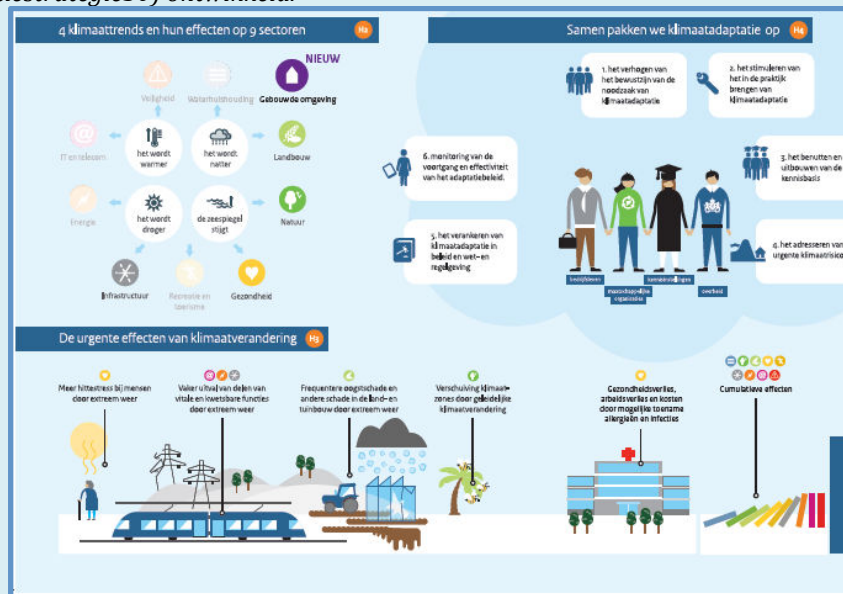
4 klimaattrends en hun effecten op 9 sectoren H2

NIEUW

Veiligheid

Waterhuishouding

Gebouwde omgeving

IT en telecom

het wordt warmer

het wordt natter

Landbouw

Energie

het wordt droger

de zeespiegel stijgt

Natuur

Infrastructuur

Recreatie en toerisme

Gezondheid

Samen pakken we klimaatadaptatie op H4

1. het verhogen van het bewustzijn van de noodzaak van klimaatadaptatie

2. het stimuleren van het in de praktijk brengen van klimaatadaptatie

6. monitoring van de voortgang en effectiviteit van het adaptatiebeleid.

3. het benutten en uitbouwen van de kennisbasis

5. het verankeren van klimaatadaptatie in beleid en wet- en regelgeving

4. het adresseren van urgente klimaatrisico

bedrijfsleven

maatschappelijke organisaties

kennisinstellingen

overheid

De urgente effecten van klimaatverandering H3

Meer hittestress bij mensen door extreem weer

Vaker uitval van delen van vitale en kwetsbare functies door extreem weer

Frequentere oogstschade en andere schade in de land- en tuinbouw door extreem weer

Verschuiving klimaatzones door geleidelijke klimaatverandering

Gezondheidsverlies, arbeidsverlies en kosten door mogelijke toename allergieën en infecties

Cumulatieve effecten